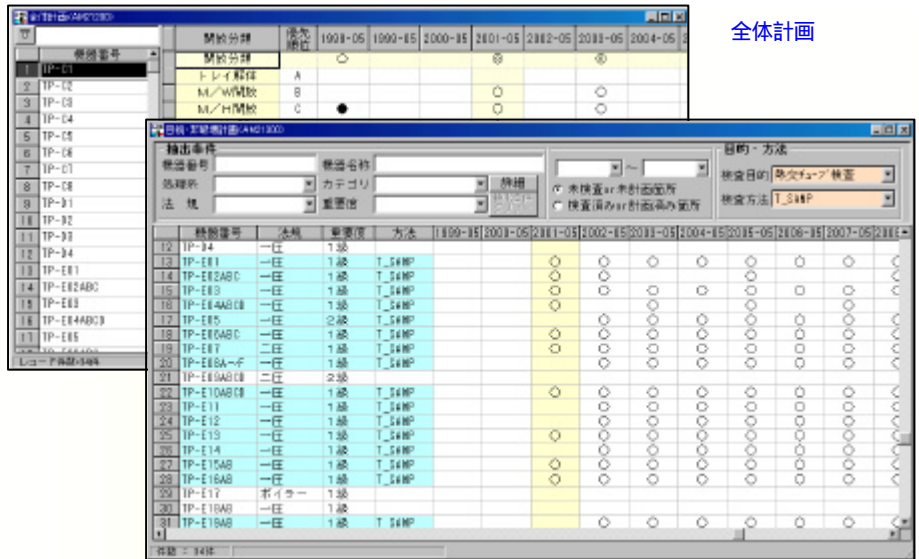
全体計画

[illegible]

| | 機器番号 |
|---|---|
| 1 | TP-C1 |
| 2 | TP-C2 |
| 3 | TP-C3 |
| 4 | TP-C4 |
| 5 | TP-C5 |
| 6 | TP-C6 |
| 7 | TP-C7 |
| 8 | TP-C8 |
| 9 | TP-D1 |
| 10 | TP-D2 |
| 11 | TP-D3 |
| 12 | TP-D4 |
| 13 | TP-E01 |
| 14 | TP-E02ABC |
| 15 | TP-E03 |
| 16 | TP-E04ABCD |
| 17 | TP-E05 |

| 開放分類 | 優先順位 | 1998-05 | 1999-05 | 2000-05 | 2001-05 | 2002-05 | 2003-05 | 2004-05 |
|---|---|---|---|---|---|---|---|---|
| 開放分類 | | ○ | | | ◎ | | ◎ | |
| トレイ解体 | A | | | | | | | |
| M/W開放 | B | | | | ○ | | ○ | |
| M/H開放 | C | ● | | | ○ | | ○ | |

レコード件数：34件

目的・部品計画

抽出条件
機器番号
機器名称
処理系
カテゴリ
法規
重要度
抽出
未検査or未計画箇所
検査済みor計画済み箇所

目的・方法
検査目的 熱交チューブ検査
検査方法 T_SAMP

| | 機器番号 | 法規 | 重要度 | 方法 | 1999-05 | 2000-05 | 2001-05 | 2002-05 | 2003-05 | 2004-05 | 2005-05 | 2006-05 | 2007-05 |
|---|---|---|---|---|---|---|---|---|---|---|---|---|---|
| 12 | TP-D4 | 一圧 | 1級 | | | | | | | | | | |
| 13 | TP-E01 | 一圧 | 1級 | T_SAMP | | | ○ | ○ | ○ | ○ | ○ | ○ | ○ |
| 14 | TP-E02ABC | 一圧 | 1級 | T_SAMP | | | ○ | ○ | | | ○ | | |
| 15 | TP-E03 | 一圧 | 1級 | T_SAMP | | | ○ | ○ | ○ | ○ | ○ | ○ | ○ |
| 16 | TP-E04ABCD | 一圧 | 1級 | T_SAMP | | | ○ | | ○ | | ○ | | |
| 17 | TP-E05 | 一圧 | 2級 | T_SAMP | | | | ○ | ○ | ○ | ○ | ○ | ○ |
| 18 | TP-E06ABC | 一圧 | 1級 | T_SAMP | | | ○ | ○ | ○ | ○ | ○ | ○ | ○ |
| 19 | TP-E07 | 二圧 | 1級 | T_SAMP | | | ○ | ○ | ○ | ○ | ○ | ○ | ○ |
| 20 | TP-E08A~F | 一圧 | 1級 | T_SAMP | | | | ○ | ○ | ○ | ○ | ○ | ○ |
| 21 | TP-E09ABCD | 二圧 | 2級 | | | | | | | | | | |
| 22 | TP-E10ABCD | 一圧 | 1級 | T_SAMP | | | ○ | ○ | ○ | ○ | ○ | ○ | ○ |
| 23 | TP-E11 | 一圧 | 1級 | T_SAMP | | | | ○ | ○ | ○ | ○ | ○ | ○ |
| 24 | TP-E12 | 一圧 | 1級 | T_SAMP | | | | ○ | ○ | ○ | ○ | ○ | ○ |
| 25 | TP-E13 | 一圧 | 1級 | T_SAMP | | | ○ | ○ | ○ | ○ | ○ | ○ | ○ |
| 26 | TP-E14 | 一圧 | 1級 | T_SAMP | | | | ○ | ○ | ○ | ○ | ○ | ○ |
| 27 | TP-E15AB | 一圧 | 1級 | T_SAMP | | | ○ | ○ | ○ | ○ | ○ | ○ | ○ |
| 28 | TP-E16AB | 一圧 | 1級 | T_SAMP | | | ○ | ○ | ○ | ○ | ○ | ○ | ○ |
| 29 | TP-E17 | ボイラー | 1級 | | | | | | | | | | |
| 30 | TP-E18AB | 一圧 | 1級 | | | | | | | | | | |
| 31 | TP-E19AB | 一圧 | 1級 | T_SAMP | | | | ○ | ○ | ○ | ○ | ○ | ○ |

件数：34件